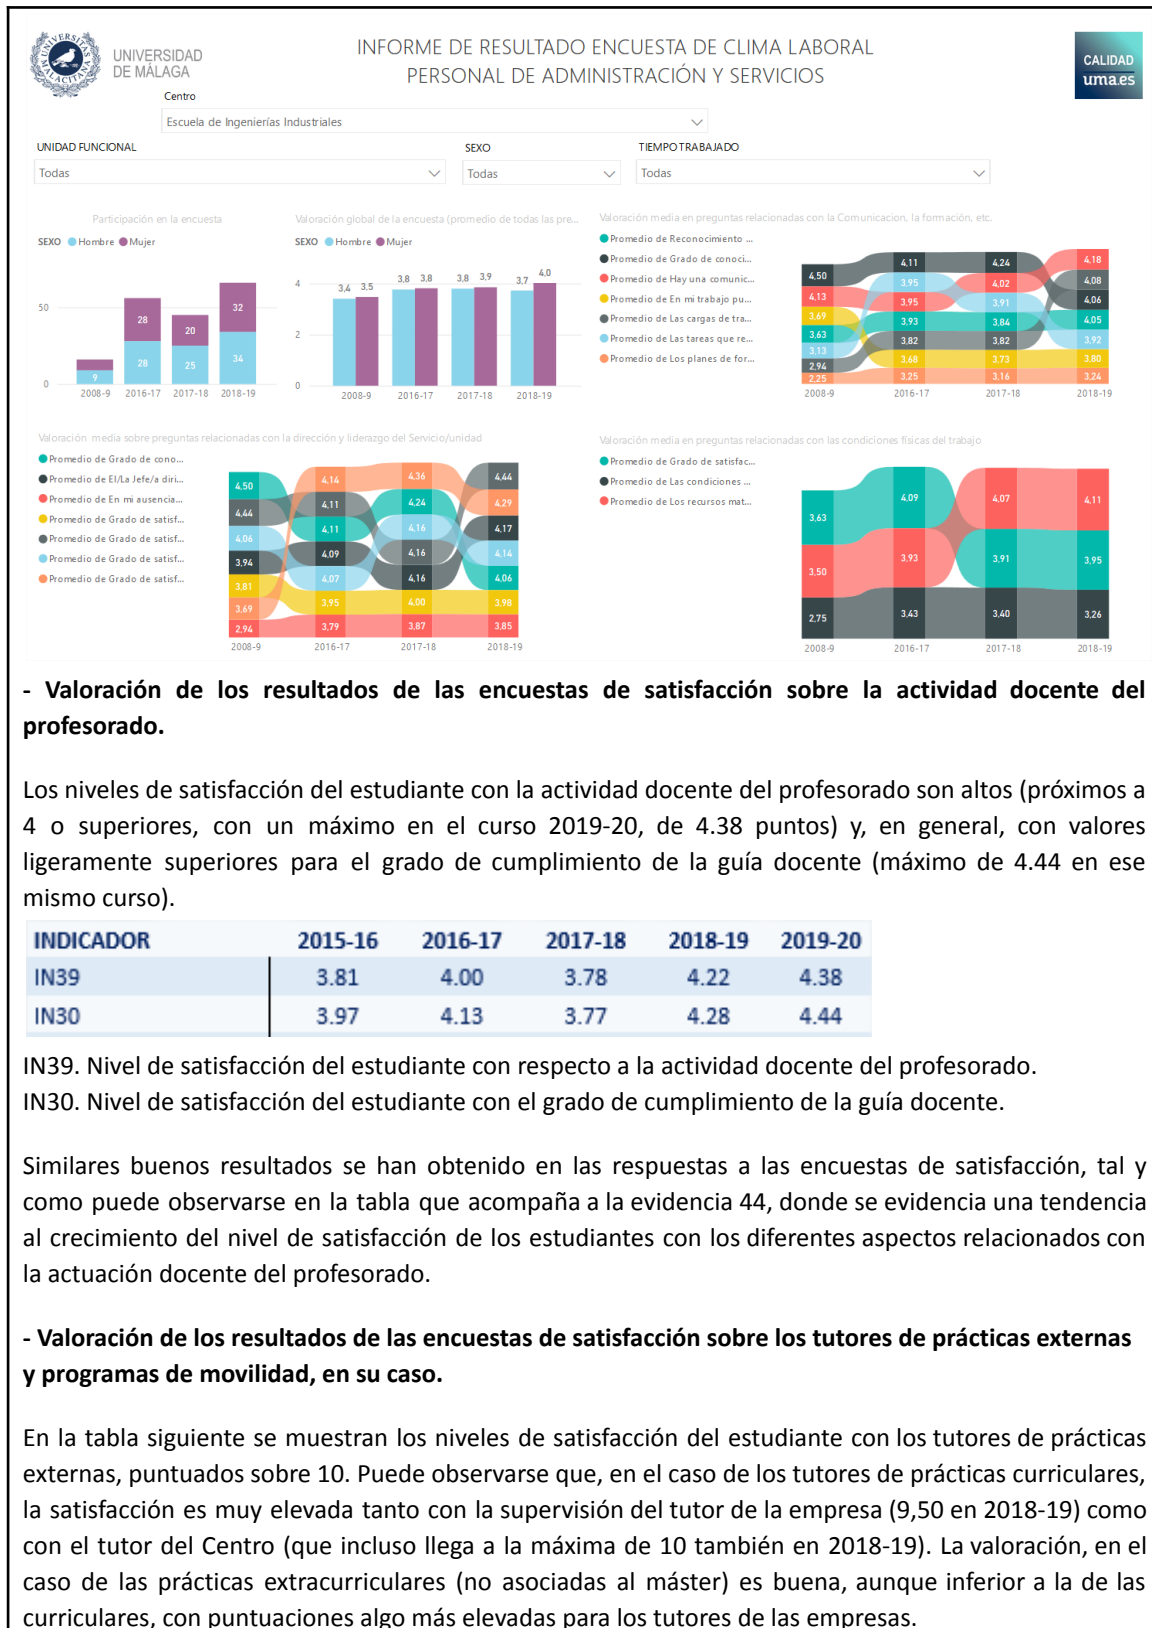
UNIVERSIDAD DE MÁLAGA

INFORME DE RESULTADO ENCUESTA DE CLIMA LABORAL
PERSONAL DE ADMINISTRACIÓN Y SERVICIOS

CALIDAD uma.es

Centro
Escuela de Ingenierías Industriales

UNIDAD FUNCIONAL
Todas

SEXO
Todas

TIEMPO TRABAJADO
Todas

Participación en la encuesta
SEXO Hombre Mujer
50
0
9 28 25 34
28 20 32
2008-9 2016-17 2017-18 2018-19

Valoración global de la encuesta (promedio de todas las pre...
SEXO Hombre Mujer
4
2
0
3,4 3,5 3,8 3,8 3,8 3,9 3,7 4,0
2008-9 2016-17 2017-18 2018-19

Valoración media en preguntas relacionadas con la Comunicacion, la formación, etc.
Promedio de Reconocimiento ...
Promedio de Grado de conoci...
Promedio de Hay una comunic...
Promedio de En mi trabajo pu...
Promedio de Las cargas de tra...
Promedio de Las tareas que re...
Promedio de Los planes de for...
4,50 4,13 3,69 3,63 3,13 2,94 2,25
4,11 3,95 3,95 3,93 3,82 3,68 3,25
4,24 4,02 3,91 3,84 3,82 3,73 3,16
4,18 4,08 4,06 4,05 3,92 3,80 3,24
2008-9 2016-17 2017-18 2018-19

Valoración media sobre preguntas relacionadas con la dirección y liderazgo del Servicio/unidad
Promedio de Grado de cono...
Promedio de El/La Jefe/a diri...
Promedio de En mi ausencia...
Promedio de Grado de satisf...
Promedio de Grado de satisf...
Promedio de Grado de satisf...
Promedio de Grado de satisf...
4,50 4,44 4,06 3,94 3,81 3,69 2,94
4,14 4,11 4,11 4,09 4,07 3,95 3,79
4,36 4,24 4,16 4,16 4,16 4,00 3,87
4,44 4,29 4,17 4,14 4,06 3,98 3,85
2008-9 2016-17 2017-18 2018-19

Valoración media en preguntas relacionadas con las condiciones físicas del trabajo
Promedio de Grado de satisfac...
Promedio de Las condiciones ...
Promedio de Los recursos mat...
3,63 3,50 2,75
4,09 3,93 3,43
4,07 3,91 3,40
4,11 3,95 3,26
2008-9 2016-17 2017-18 2018-19

- Valoración de los resultados de las encuestas de satisfacción sobre la actividad docente del profesorado.

Los niveles de satisfacción del estudiante con la actividad docente del profesorado son altos (próximos a 4 o superiores, con un máximo en el curso 2019-20, de 4.38 puntos) y, en general, con valores ligeramente superiores para el grado de cumplimiento de la guía docente (máximo de 4.44 en ese mismo curso).

| INDICADOR | 2015-16 | 2016-17 | 2017-18 | 2018-19 | 2019-20 |
|---|---|---|---|---|---|
| IN39 | 3.81 | 4.00 | 3.78 | 4.22 | 4.38 |
| IN30 | 3.97 | 4.13 | 3.77 | 4.28 | 4.44 |

IN39. Nivel de satisfacción del estudiante con respecto a la actividad docente del profesorado.
IN30. Nivel de satisfacción del estudiante con el grado de cumplimiento de la guía docente.

Similares buenos resultados se han obtenido en las respuestas a las encuestas de satisfacción, tal y como puede observarse en la tabla que acompaña a la evidencia 44, donde se evidencia una tendencia al crecimiento del nivel de satisfacción de los estudiantes con los diferentes aspectos relacionados con la actuación docente del profesorado.

- Valoración de los resultados de las encuestas de satisfacción sobre los tutores de prácticas externas y programas de movilidad, en su caso.

En la tabla siguiente se muestran los niveles de satisfacción del estudiante con los tutores de prácticas externas, puntuados sobre 10. Puede observarse que, en el caso de los tutores de prácticas curriculares, la satisfacción es muy elevada tanto con la supervisión del tutor de la empresa (9,50 en 2018-19) como con el tutor del Centro (que incluso llega a la máxima de 10 también en 2018-19). La valoración, en el caso de las prácticas extracurriculares (no asociadas al máster) es buena, aunque inferior a la de las curriculares, con puntuaciones algo más elevadas para los tutores de las empresas.